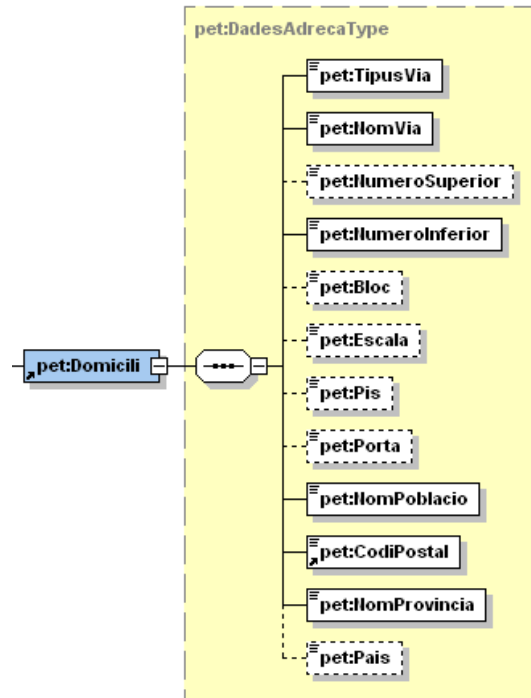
pet:DadesAdrecaType

pet:Domicili

pet:TipusVia

pet:NomVia

pet:NumeroSuperior

pet:NumeroInferior

pet:Bloc

pet:Escala

pet:Pis

pet:Porta

pet:NomPoblacio

pet:CodiPostal

pet:NomProvincia

pet:Pais